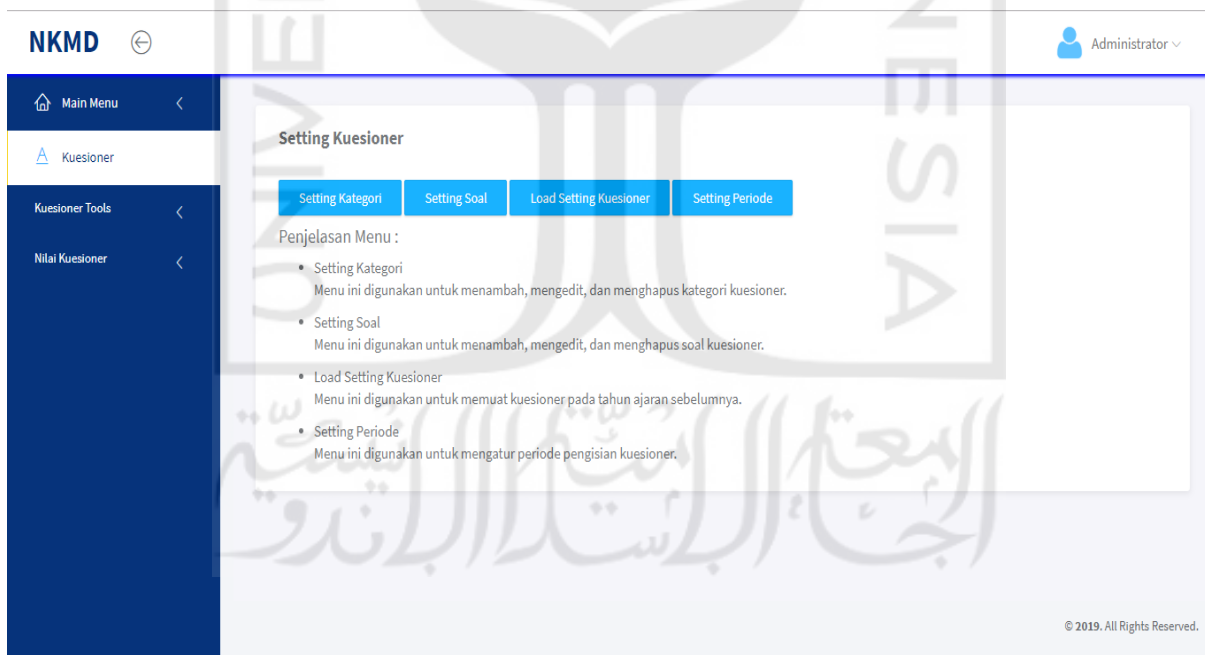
NKMD

Administrator

Main Menu

Kuesioner

Kuesioner Tools

Nilai Kuesioner

Setting Kuesioner

Setting Kategori | Setting Soal | Load Setting Kuesioner | Setting Periode

Penjelasan Menu :

- Setting Kategori
Menu ini digunakan untuk menambah, mengedit, dan menghapus kategori kuesioner.
- Setting Soal
Menu ini digunakan untuk menambah, mengedit, dan menghapus soal kuesioner.
- Load Setting Kuesioner
Menu ini digunakan untuk memuat kuesioner pada tahun ajaran sebelumnya.
- Setting Periode
Menu ini digunakan untuk mengatur periode pengisian kuesioner.

© 2019. All Rights Reserved.